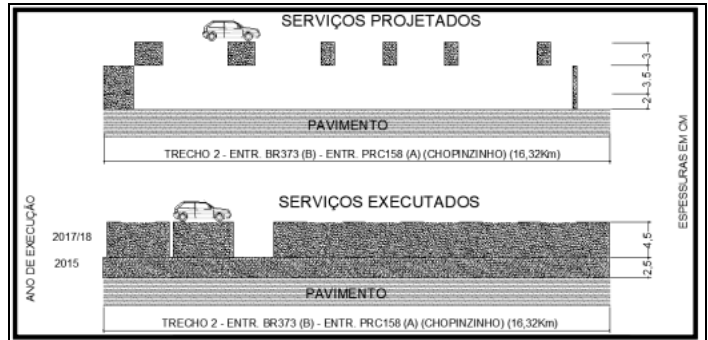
SERVIÇOS PROJETADOS

3
3,5
2

PAVIMENTO

TRECHO 2 - ENTR. BR373 (B) - ENTR. PRC158 (A) (CHOPINZINHO) (16,32Km)

ESPESSURAS EM CM

SERVIÇOS EXECUTADOS

ANO DE EXECUÇÃO

2017/18

2015

4,5
2,5

PAVIMENTO

TRECHO 2 - ENTR. BR373 (B) - ENTR. PRC158 (A) (CHOPINZINHO) (16,32Km)